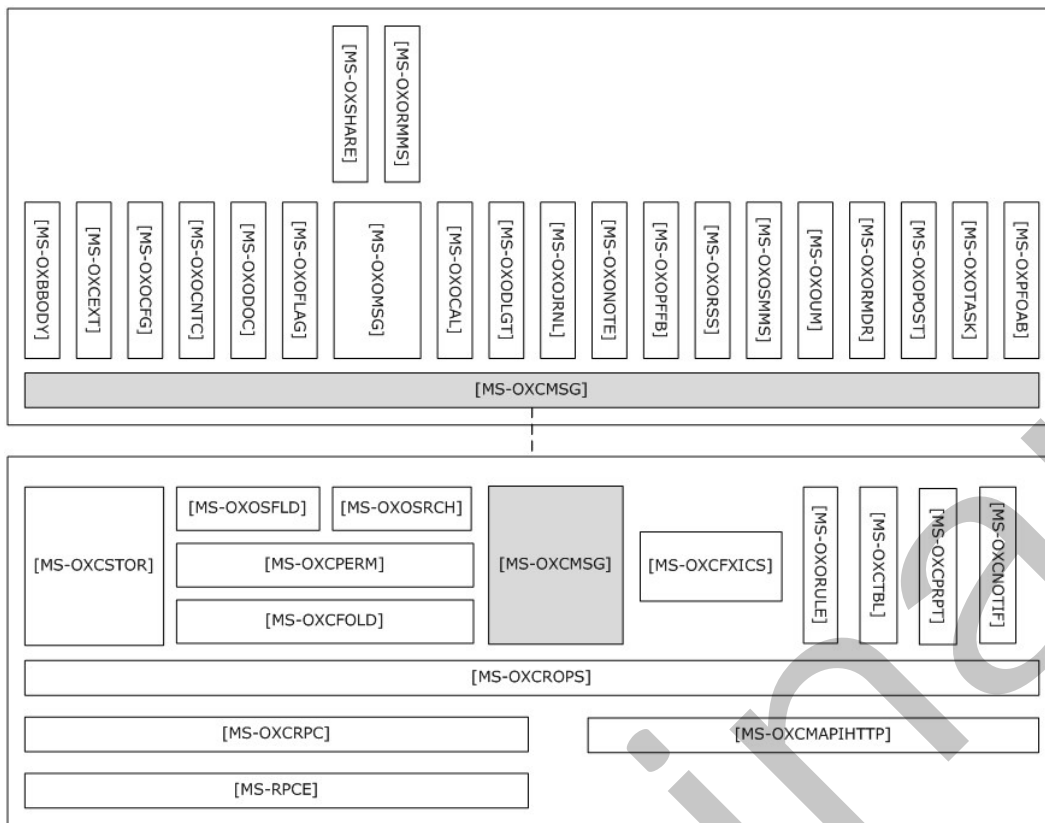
[MS-OXSHARE]
[MS-OXORMMS]

[MS-OXBBODY]
[MS-OXCEXT]
[MS-OXOCFG]
[MS-OXOCNTC]
[MS-OXODOC]
[MS-OXOFLAG]
[MS-OXOMSG]
[MS-OXOCAL]
[MS-OXODLGT]
[MS-OXOJRNL]
[MS-OXONOTE]
[MS-OXOPFFB]
[MS-OXORSS]
[MS-OXOSMMS]
[MS-OXOUM]
[MS-OXORMDR]
[MS-OXOPOST]
[MS-OXOTASK]
[MS-OXPFOAB]

[MS-OXCMSG]

[MS-OXCSTOR]
[MS-OXOSFLD]
[MS-OXOSRCH]
[MS-OXCPERM]
[MS-OXCFOLD]
[MS-OXCMSG]
[MS-OXCFXICS]
[MS-OXORULE]
[MS-OXCTBL]
[MS-OXCPRPT]
[MS-OXCNOTIF]

[MS-OXCROPS]

[MS-OXCRPC]
[MS-OXCMAPIHTTP]

[MS-RPCE]